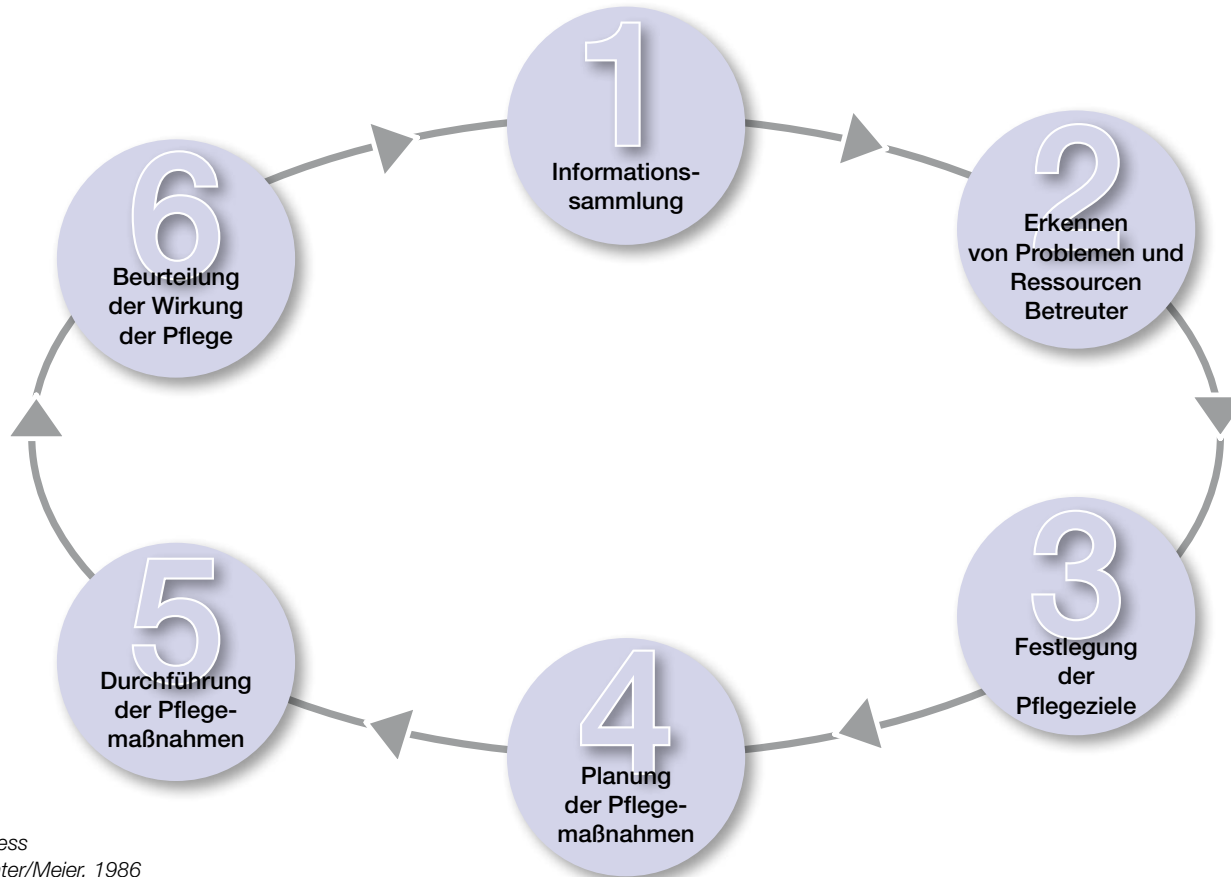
1
Informationssammlung

2
Erkennen von Problemen und Ressourcen Betreuter

3
Festlegung der Pflegeziele

4
Planung der Pflegemaßnahmen

5
Durchführung der Pflegemaßnahmen

6
Beurteilung der Wirkung der Pflege

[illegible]ess
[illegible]ter/Meier, 1986